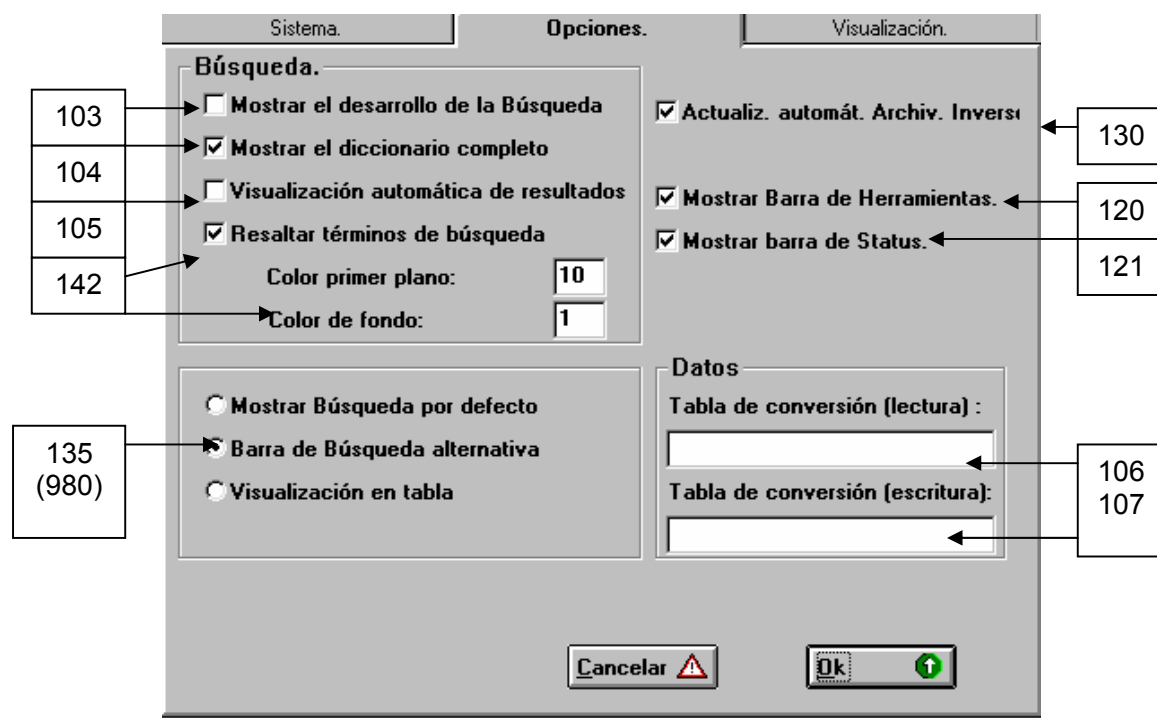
Sistema.
Opciones.
Visualización.

Búsqueda.

103
Mostrar el desarrollo de la Búsqueda
Mostrar el diccionario completo
104
Visualización automática de resultados
105
Resaltar términos de búsqueda
142
Color primer plano: 10
Color de fondo: 1

Actualiz. automát. Archiv. Invers
130
Mostrar Barra de Herramientas.
120
Mostrar barra de Status.
121

135
(980)
Mostrar Búsqueda por defecto
Barra de Búsqueda alternativa
Visualización en tabla

Datos
Tabla de conversión (lectura) :
Tabla de conversión (escritura):
106
107

Cancelar
Ok